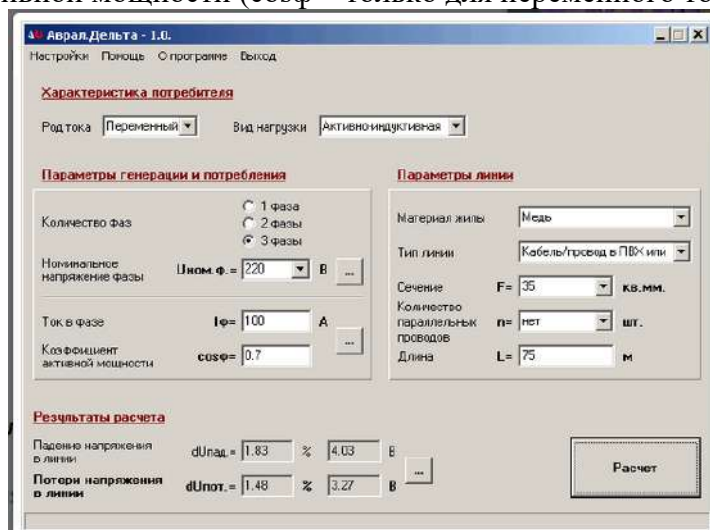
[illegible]вной мощности (cosφ – только для переменного то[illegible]

Аврал.Дельта - 1.0.

Настройки Помощь О программе Выход

Характеристика потребителя

Род тока Переменный

Вид нагрузки Активно-индуктивная

Параметры генерации и потребления

Количество фаз

1 фаза
2 фазы
3 фазы

Номинальное напряжение фазы

Uном.ф.= 220 В ...

Ток в фазе

Iφ= 100 А

Коэффициент активной мощности

cosφ= 0.7

...

Параметры линии

Материал жилы Медь

Тип линии Кабель/провод в ПВХ или

Сечение F= 35 кв.мм.

Количество параллельных проводов n= нет шт.

Длина L= 75 м

Результаты расчета

Падение напряжения в линии dUпад.= 1.83 % 4.03 В

Потери напряжения в линии dUпот.= 1.48 % 3.27 В

...

Расчет